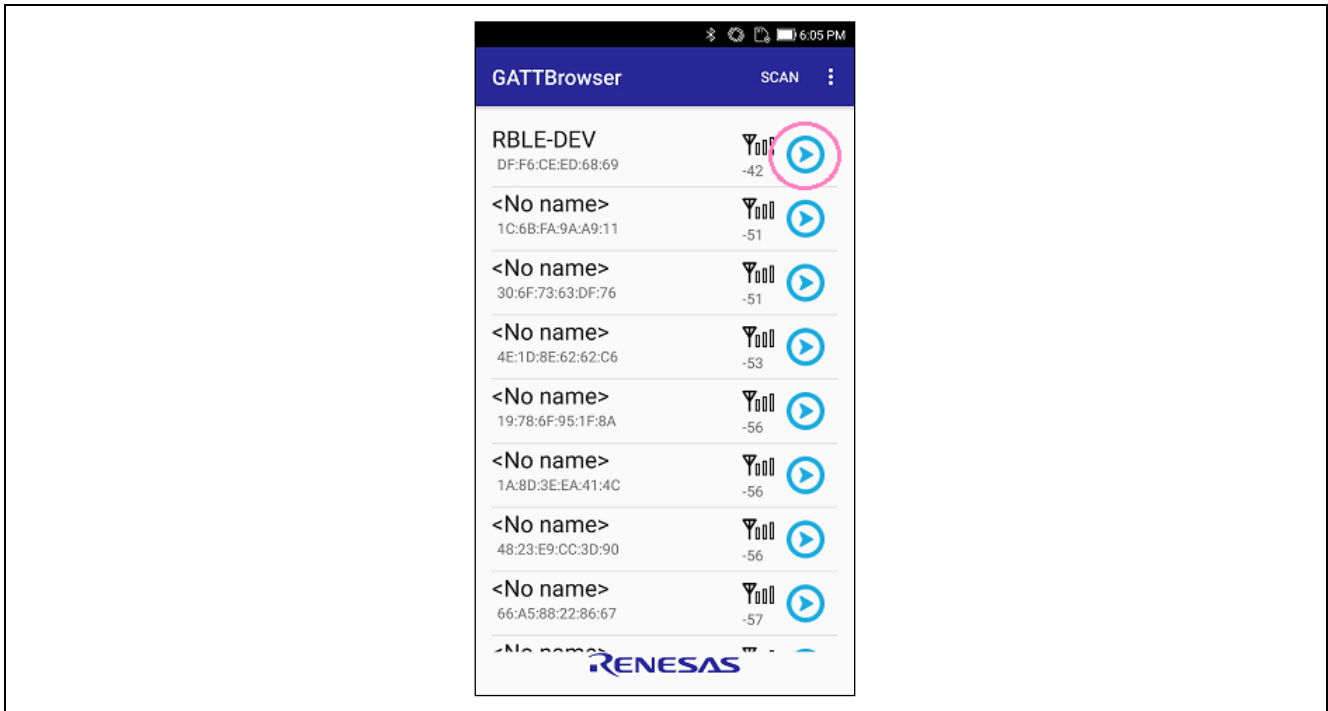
6:05 PM

GATTBrowser SCAN

RBLE-DEV
DF:F6:CE:ED:68:69
-42

<No name>
1C:6B:FA:9A:A9:11
-51

<No name>
30:6F:73:63:DF:76
-51

<No name>
4E:1D:8E:62:62:C6
-53

<No name>
19:78:6F:95:1F:8A
-56

<No name>
1A:8D:3E:EA:41:4C
-56

<No name>
48:23:E9:CC:3D:90
-56

<No name>
66:A5:88:22:86:67
-57

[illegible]

RENESAS